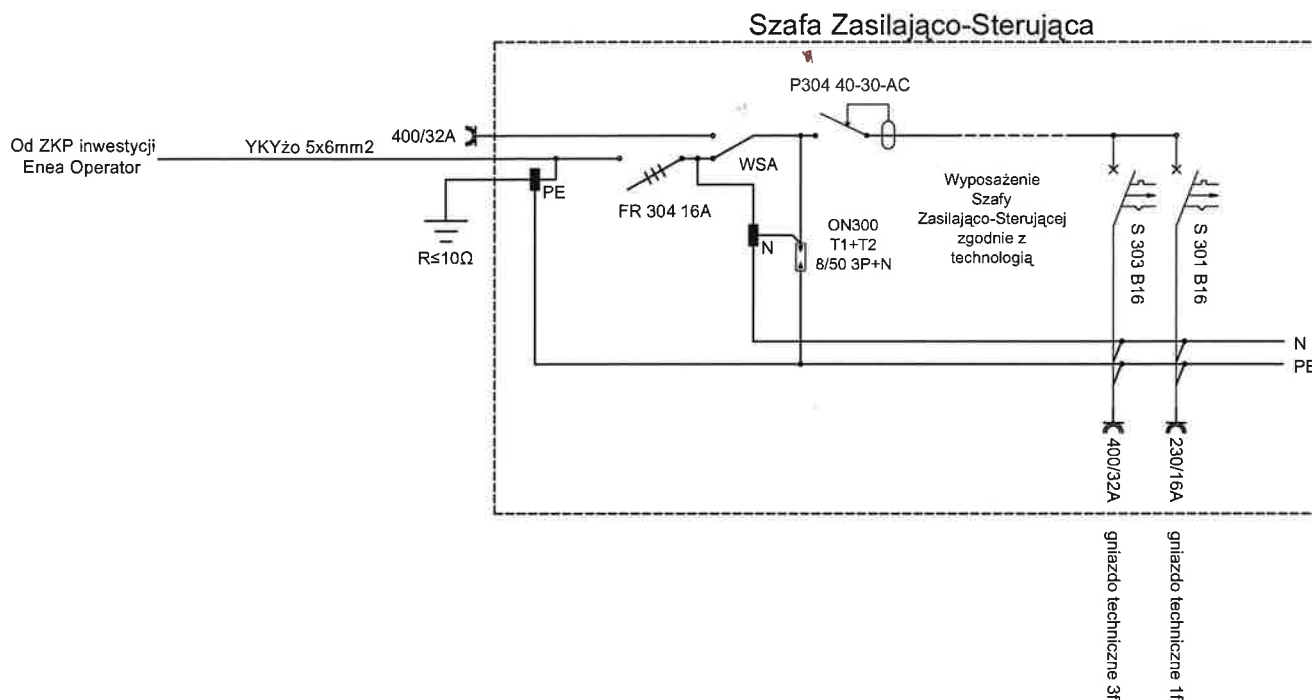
Szafa Zasilająco-Sterująca

P304 40-30-AC

Od ZKP inwestycji Enea Operator

YKYżo 5x6mm2

400/32A

PE

R≤10Ω

FR 304 16A

WSA

N

ON300 T1+T2 8/50 3P+N

Wyposażenie Szafy Zasilająco-Sterującej zgodnie z technologią

S 303 B16

S 301 B16

N

PE

400/32A

230/16A

gniazdo techniczne 3f

gniazdo techniczne 1f